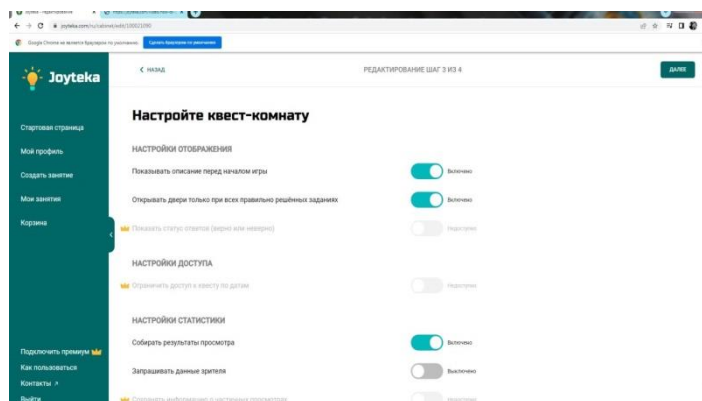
joyteka.com/ru/cabinet/edit/100021090

Google Chrome не является браузером по умолчанию. Сделать браузером по умолчанию

Joyteka

Стартовая страница
Мой профиль
Создать занятие
Мои занятия
Корзина

Подключить премиум
Как пользоваться
Контакты ↗
Выйти

< НАЗАД

РЕДАКТИРОВАНИЕ ШАГ 3 ИЗ 4

ДАЛЕЕ

Настройте квест-комнату

НАСТРОЙКИ ОТОБРАЖЕНИЯ

Показывать описание перед началом игры — Включено

Открывать двери только при всех правильно решённых заданиях — Включено

Показать статус ответов (верно или неверно) — Недоступно

НАСТРОЙКИ ДОСТУПА

Ограничить доступ к квесту по датам — Недоступно

НАСТРОЙКИ СТАТИСТИКИ

Собирать результаты просмотра — Включено

Запрашивать данные зрителя — Выключено

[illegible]